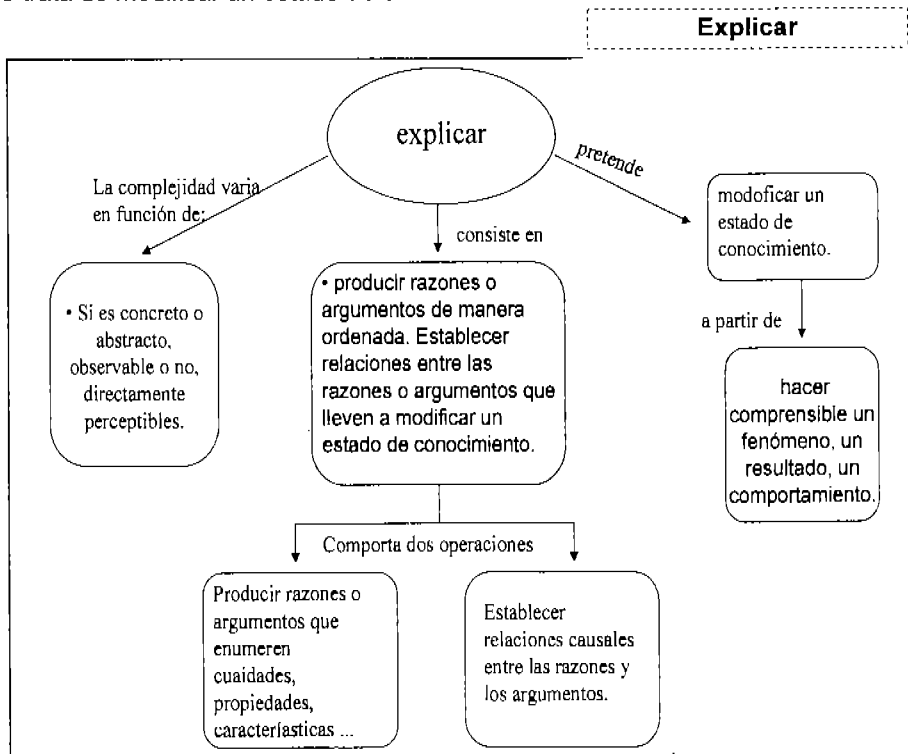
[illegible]

Explicar

explicar

La complejidad varia en función de:

consiste en

pretende

modoficar un estado de conocimiento.

• Si es concreto o abstracto, observable o no, directamente perceptibles.

• producir razones o argumentos de manera ordenada. Establecer relaciones entre las razones o argumentos que lleven a modificar un estado de conocimiento.

a partir de

hacer comprensible un fenómeno, un resultado, un comportamiento.

Comporta dos operaciones

Producir razones o argumentos que enumeren cuaidades, propiedades, caracteríasticas ...

Establecer relaciones causales entre las razones y los argumentos.